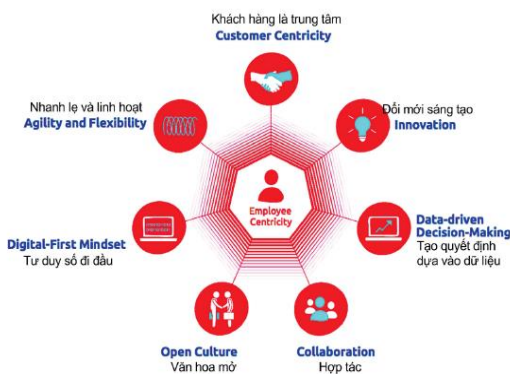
Khách hàng là trung tâm
Customer Centricity

Đổi mới sáng tạo
Innovation

Data-driven Decision-Making
Tạo quyết định dựa vào dữ liệu

Collaboration
Hợp tác

Open Culture
Văn hoá mở

Digital-First Mindset
Tư duy số đi đầu

Nhanh lẹ và linh hoạt
Agility and Flexibility

Employee Centricity